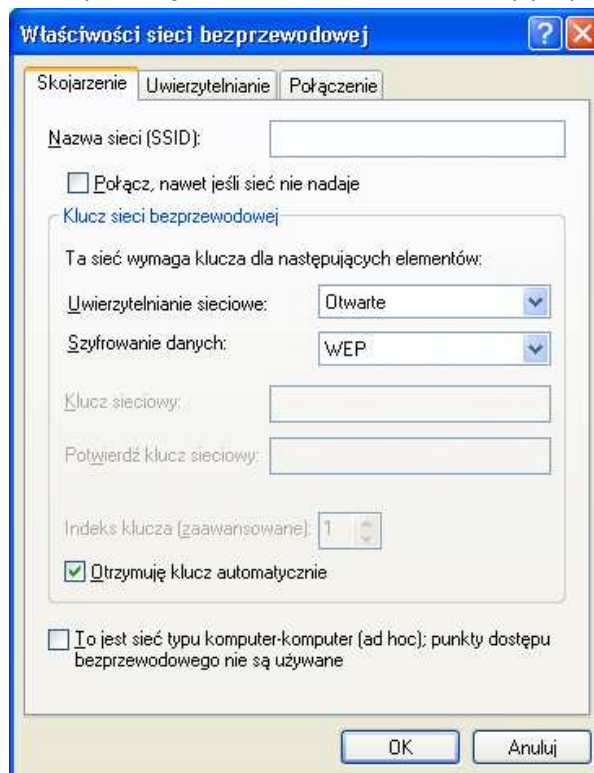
Właściwości sieci bezprzewodowej

Skojarzenie | Uwierzytelnianie | Połączenie

Nazwa sieci (SSID):

Połącz, nawet jeśli sieć nie nadaje

Klucz sieci bezprzewodowej

Ta sieć wymaga klucza dla następujących elementów:

Uwierzytelnianie sieciowe: Otwarte

Szyfrowanie danych: WEP

Klucz sieciowy:

Potwierdź klucz sieciowy:

Indeks klucza (zaawansowane): 1

Otrzymuję klucz automatycznie

To jest sieć typu komputer-komputer (ad hoc); punkty dostępu bezprzewodowego nie są używane

OK

Anuluj